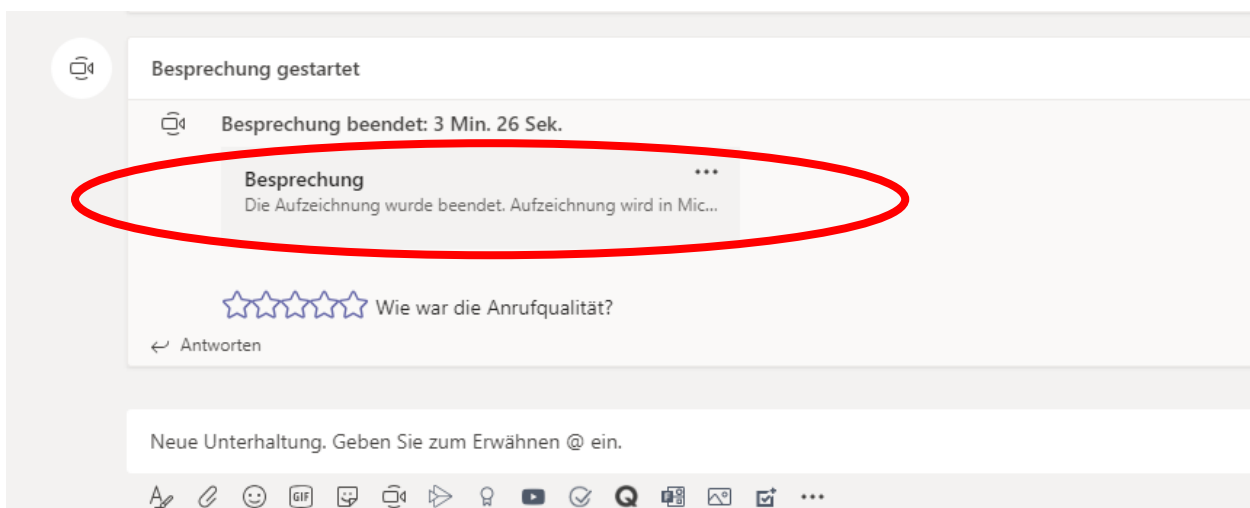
Besprechung gestartet

Besprechung beendet: 3 Min. 26 Sek.

Besprechung
Die Aufzeichnung wurde beendet. Aufzeichnung wird in Mic...

•••

Wie war die Anrufqualität?

Antworten

Neue Unterhaltung. Geben Sie zum Erwähnen @ ein.

GIF

•••